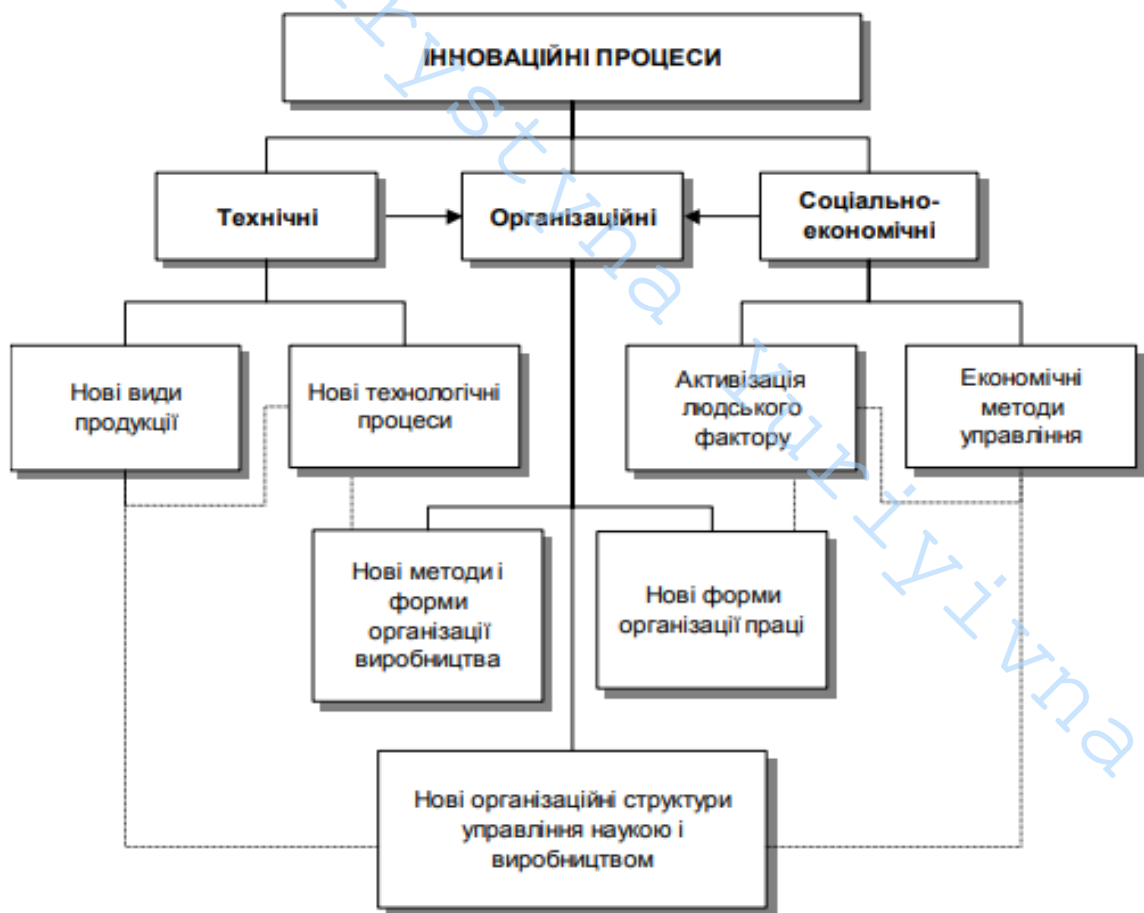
ІННОВАЦІЙНІ ПРОЦЕСИ

Технічні

Організаційні

Соціально-економічні

Нові види продукції

Нові технологічні процеси

Активізація людського фактору

Економічні методи управління

Нові методи і форми організації виробництва

Нові форми організації праці

Нові організаційні структури управління наукою і виробництвом

Krystyna Kuriyivna